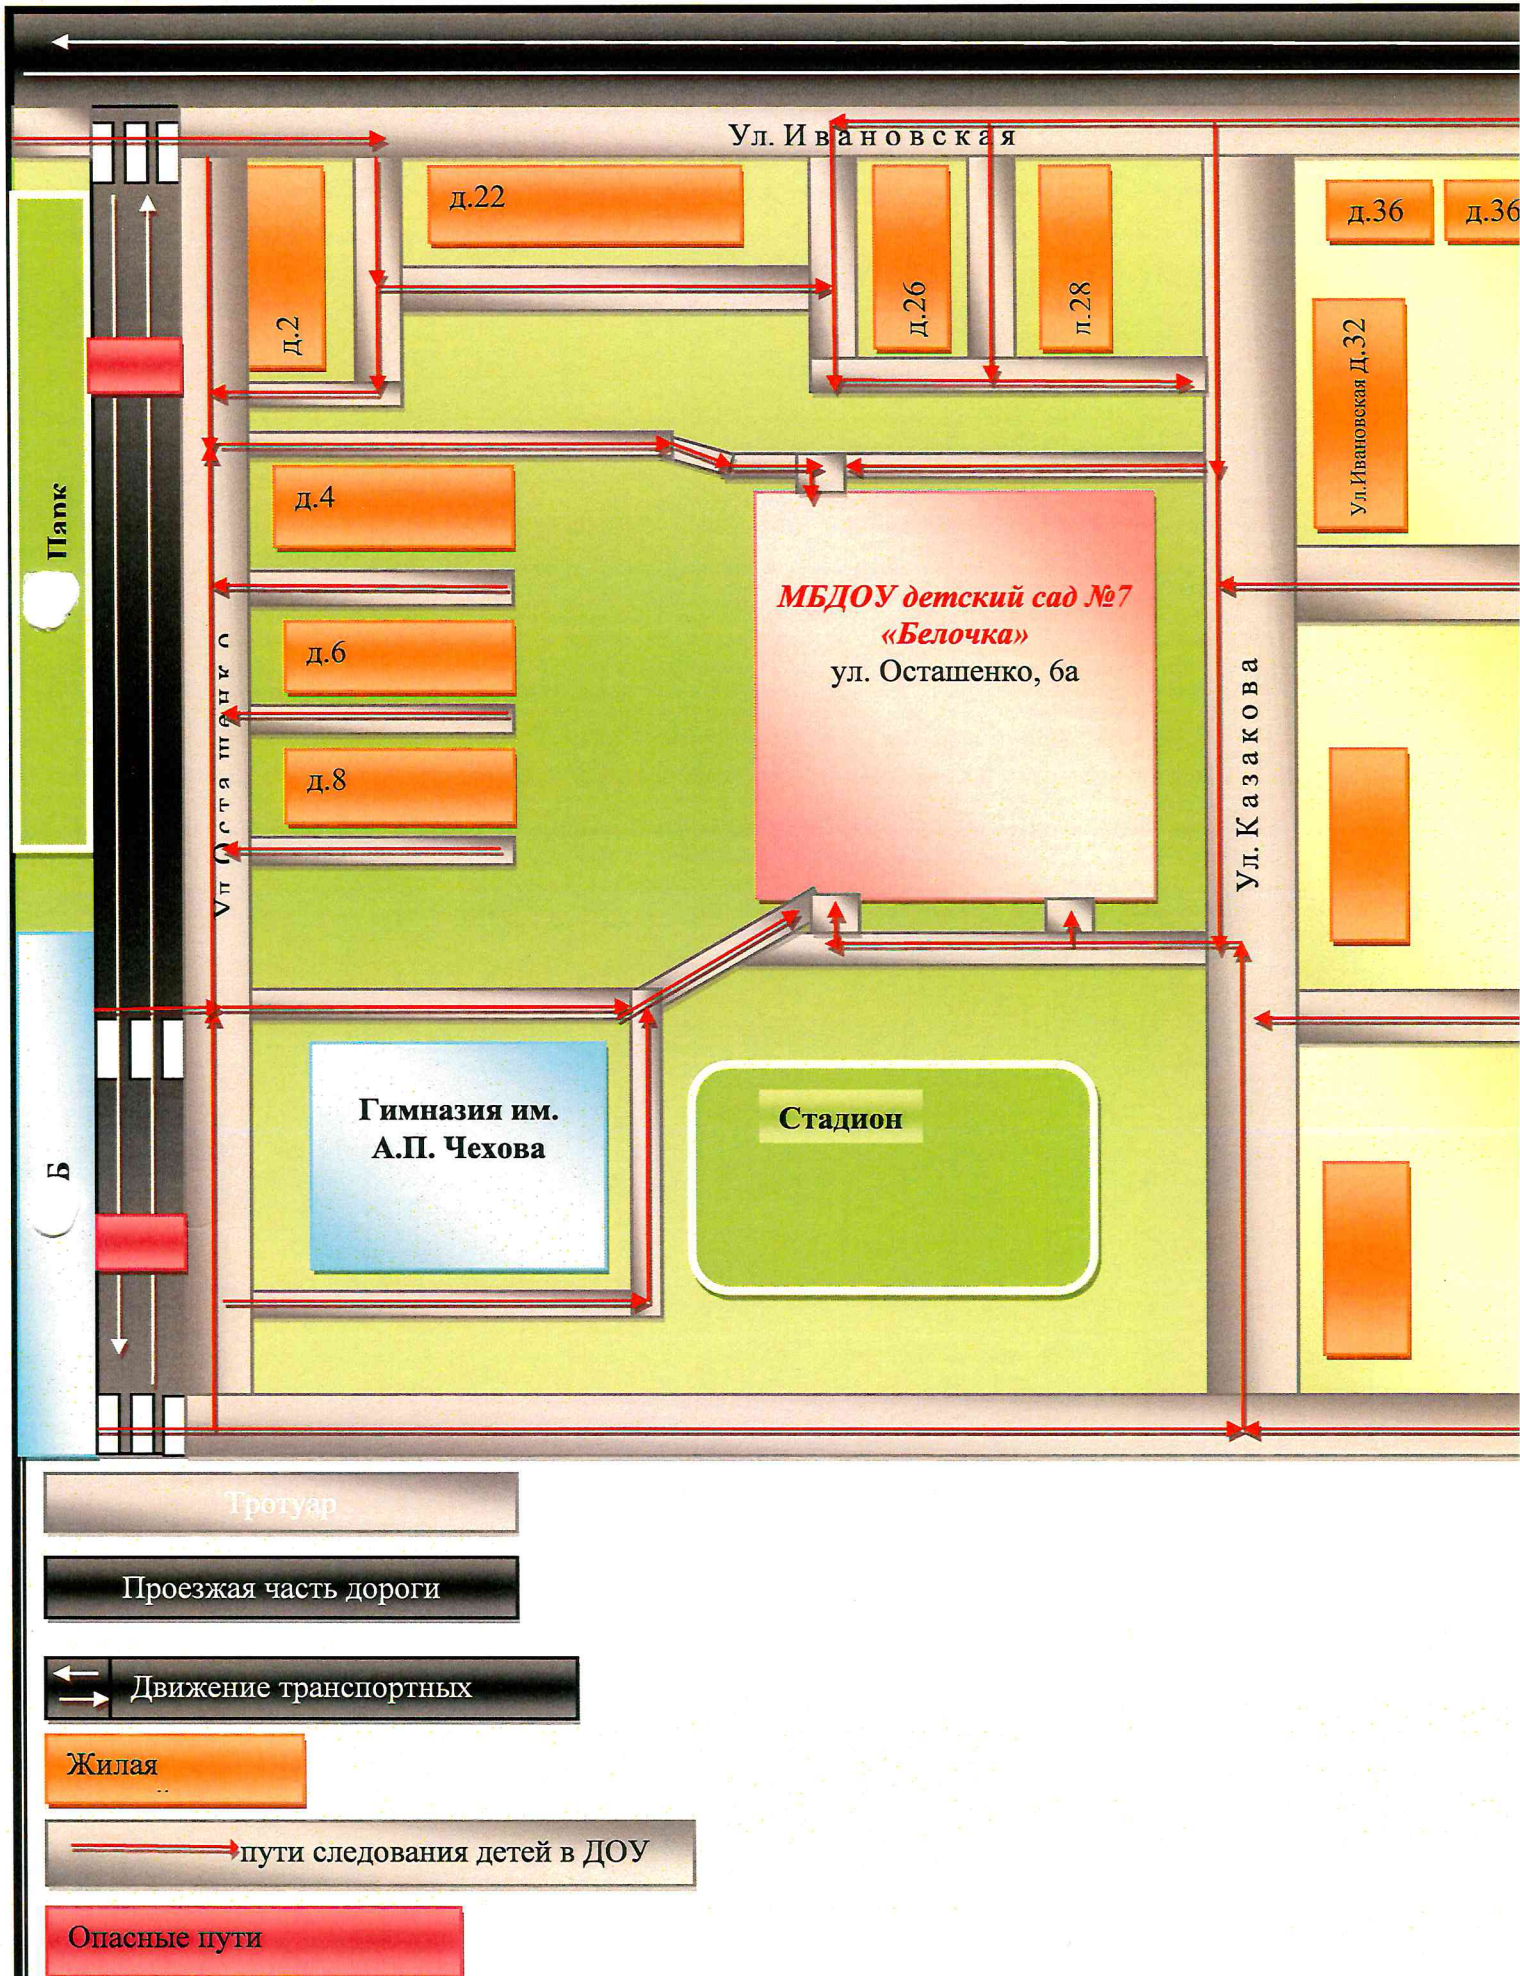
Ул. Ивановская

д.22

д.2

д.26

п.28

д.36

д.36

Ул.Ивановская Д.32

Парк

д.4

д.6

д.8

Ул. Осташенко

МБДОУ детский сад №7 «Белочка»
ул. Осташенко, 6а

Ул. Казакова

Гимназия им. А.П. Чехова

Стадион

Б

Тротуар

Проезжая часть дороги

Движение транспортных

Жилая

пути следования детей в ДОУ

Опасные пути